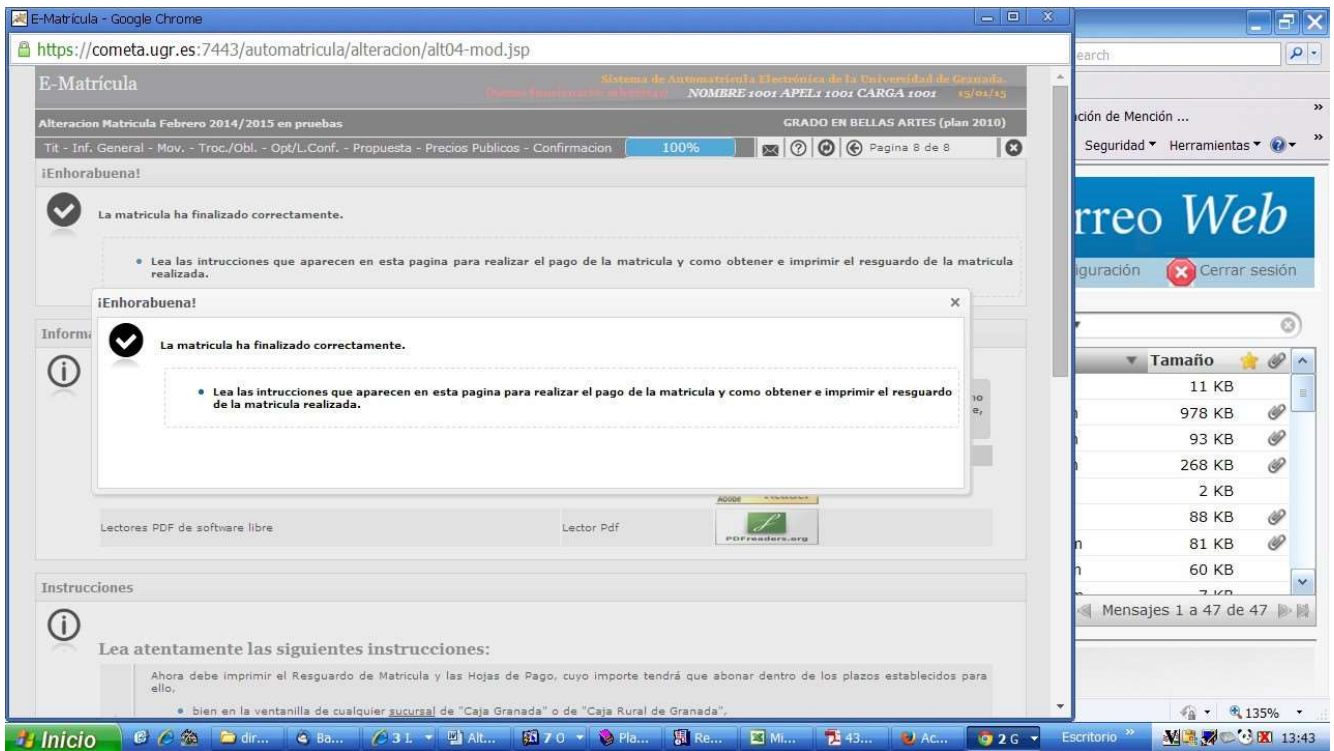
E-Matrícula - Google Chrome
https://cometa.ugr.es:7443/automatricula/alteracion/alt04-mod.jsp

E-Matrícula
Sistema de Automatrícula Electrónica de la Universidad de Granada.
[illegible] NOMBRE 1001 APEL1 1001 CARGA 1001 15/01/15

Alteracion Matricula Febrero 2014/2015 en pruebas
GRADO EN BELLAS ARTES (plan 2010)

Tit - Inf. General - Mov. - Troc./Obl. - Opt/L.Conf. - Propuesta - Precios Publicos - Confirmacion 100% Pagina 8 de 8

¡Enhorabuena!

La matricula ha finalizado correctamente.

• Lea las intrucciones que aparecen en esta pagina para realizar el pago de la matricula y como obtener e imprimir el resguardo de la matricula realizada.

¡Enhorabuena!

La matricula ha finalizado correctamente.

• Lea las intrucciones que aparecen en esta pagina para realizar el pago de la matricula y como obtener e imprimir el resguardo de la matricula realizada.

Informa

Lectores PDF de software libre
Lector Pdf
PDFreaders.org

Instrucciones

Lea atentamente las siguientes instrucciones:

Ahora debe imprimir el Resguardo de Matricula y las Hojas de Pago, cuyo importe tendrá que abonar dentro de los plazos establecidos para ello.

• bien en la ventanilla de cualquier sucursal de "Caja Granada" o de "Caja Rural de Granada".

earch
ición de Mención ...
Seguridad Herramientas
rreo Web
iguración Cerrar sesión
Tamaño
11 KB
978 KB
93 KB
268 KB
2 KB
88 KB
81 KB
60 KB
Mensajes 1 a 47 de 47
135%

Inicio dir... Ba... 3 I Alt... 7 O Pla... Re... Mi... 43... Ac... 2 G Escritorio 13:43